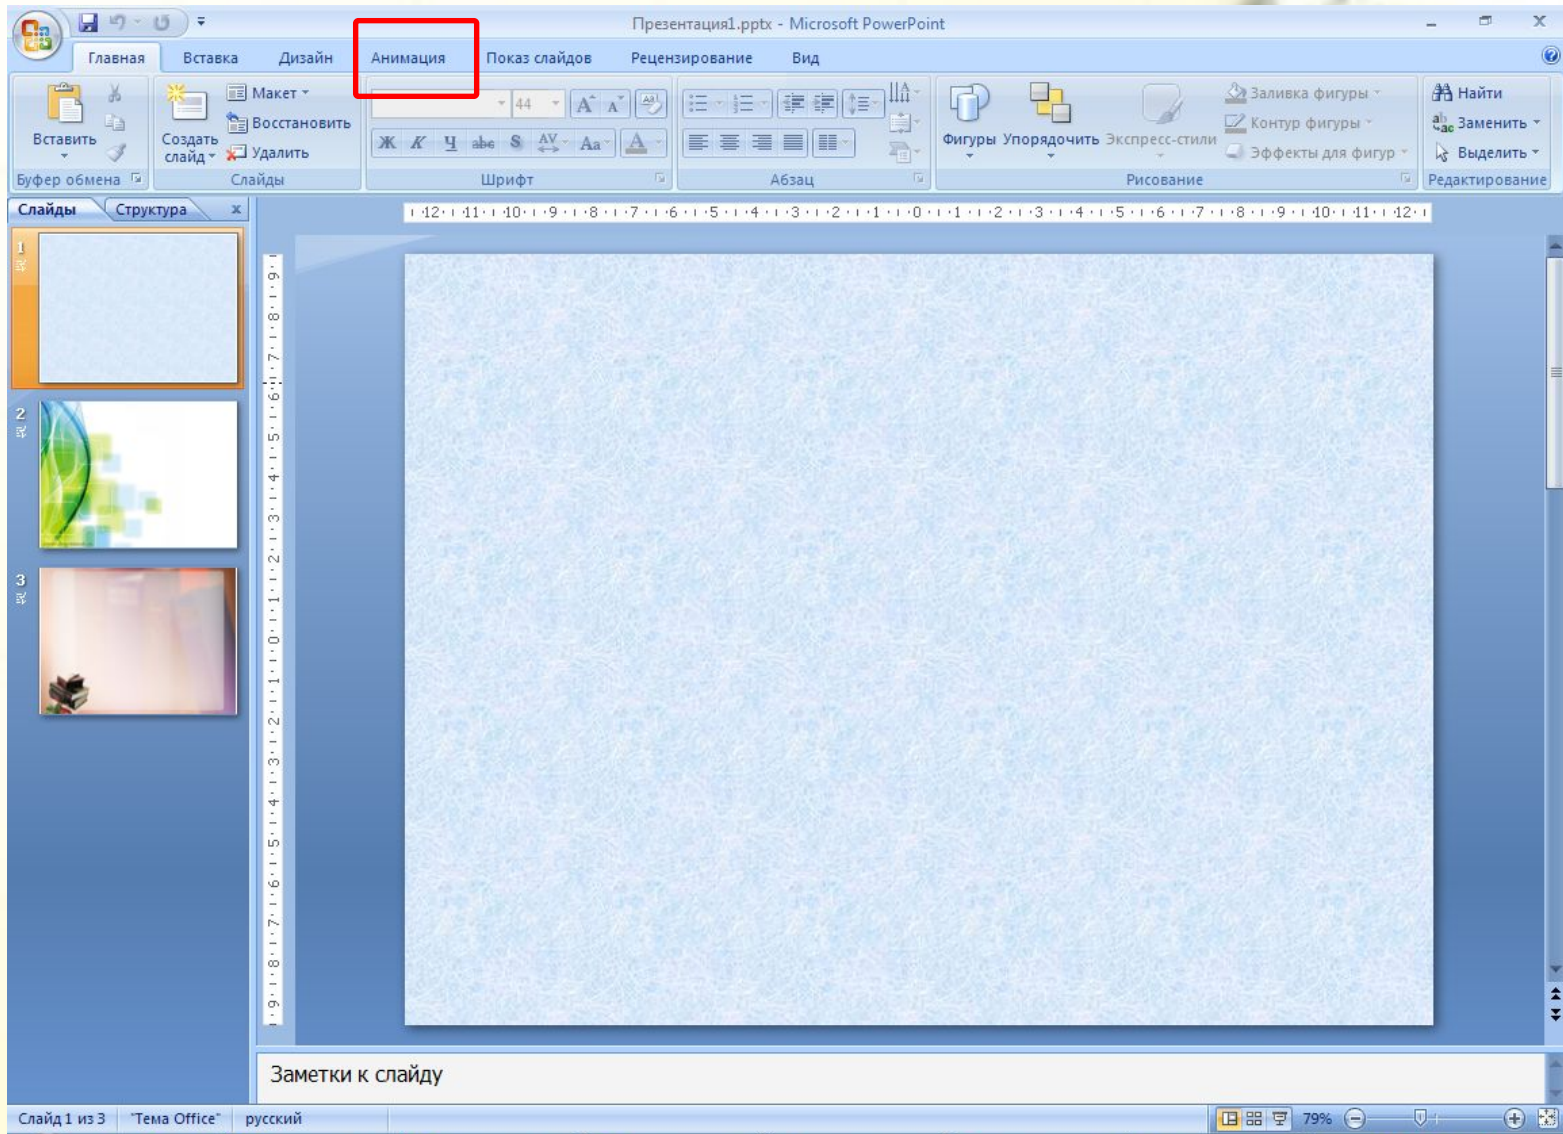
Презентация1.pptx - Microsoft PowerPoint

Главная Вставка Дизайн Анимация Показ слайдов Рецензирование Вид

Вставить
Буфер обмена

Макет
Восстановить
Создать слайд
Удалить
Слайды

44
Ж К Ч abc S AV Aa A
Шрифт

Абзац

Фигуры Упорядочить Экспресс-стили
Заливка фигуры
Контур фигуры
Эффекты для фигур
Рисование

Найти
Заменить
Выделить
Редактирование

Слайды Структура

1
2
3

Заметки к слайду

Слайд 1 из 3 "Тема Office" русский 79%